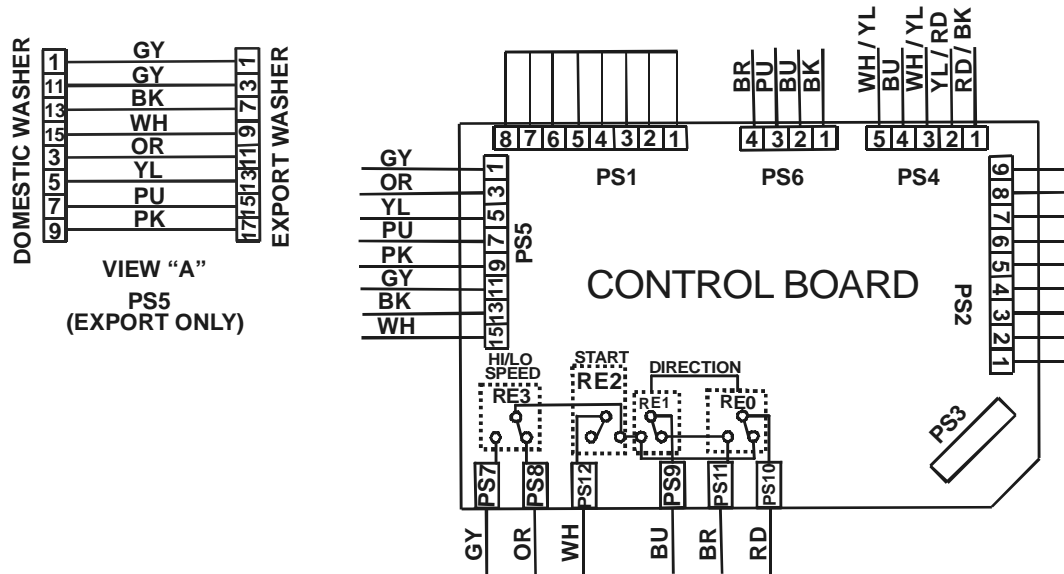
DOMESTIC WASHER

| | | |
|---|---|---|
| 1 | GY | 1 |
| 11 | GY | 3 |
| 13 | BK | 7 |
| 15 | WH | 9 |
| 3 | OR | 11 |
| 5 | YL | 13 |
| 7 | PU | 15 |
| 9 | PK | 17 |

EXPORT WASHER

VIEW "A"
PS5
(EXPORT ONLY)

8 7 6 5 4 3 2 1
PS1

BR PU BU BK
4 3 2 1
PS6

WH / YL BU WH / YL YL / RD RD / BK
5 4 3 2 1
PS4

GY 1
OR 3
YL 5
PU 7
PK 9
GY 11
BK 13
WH 15
PS5

CONTROL BOARD

9 8 7 6 5 4 3 2 1
PS2

HI/LO SPEED
RE3

START
RE2

DIRECTION
RE1
RE0

PS3

PS7 PS8 PS12 PS9 PS11 PS10

GY OR WH BU BR RD